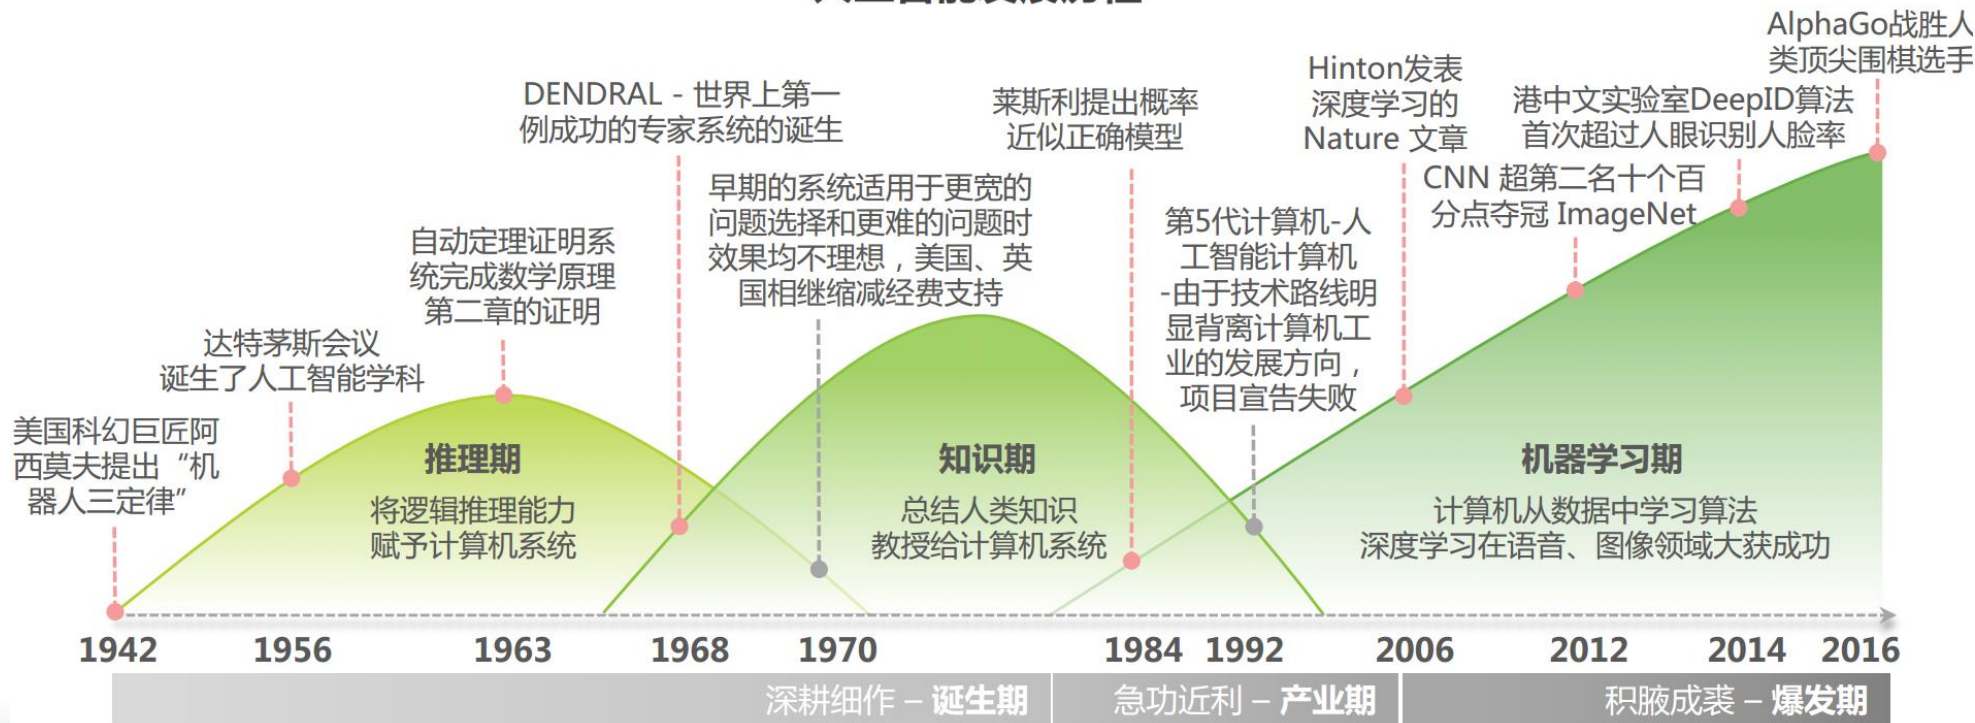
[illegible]

AlphaGo战胜人类顶尖围棋选手

港中文实验室DeepID算法首次超过人眼识别人脸率

Hinton发表深度学习的Nature 文章

CNN 超第二名十个百分点夺冠 ImageNet

莱斯利提出概率近似正确模型

DENDRAL - 世界上第一例成功的专家系统的诞生

早期的系统适用于更宽的问题选择和更难的问题时效果均不理想，美国、英国相继缩减经费支持

第5代计算机-人工智能计算机 -由于技术路线明显背离计算机工业的发展方向，项目宣告失败

自动定理证明系统完成数学原理第二章的证明

达特茅斯会议诞生了人工智能学科

美国科幻巨匠阿西莫夫提出“机器人三定律”

推理期
将逻辑推理能力赋予计算机系统

知识期
总结人类知识教授给计算机系统

机器学习期
计算机从数据中学习算法
深度学习在语音、图像领域大获成功

1942 1956 1963 1968 1970 1984 1992 2006 2012 2014 2016

深耕细作 – 诞生期
急功近利 – 产业期
积腋成裘 – 爆发期